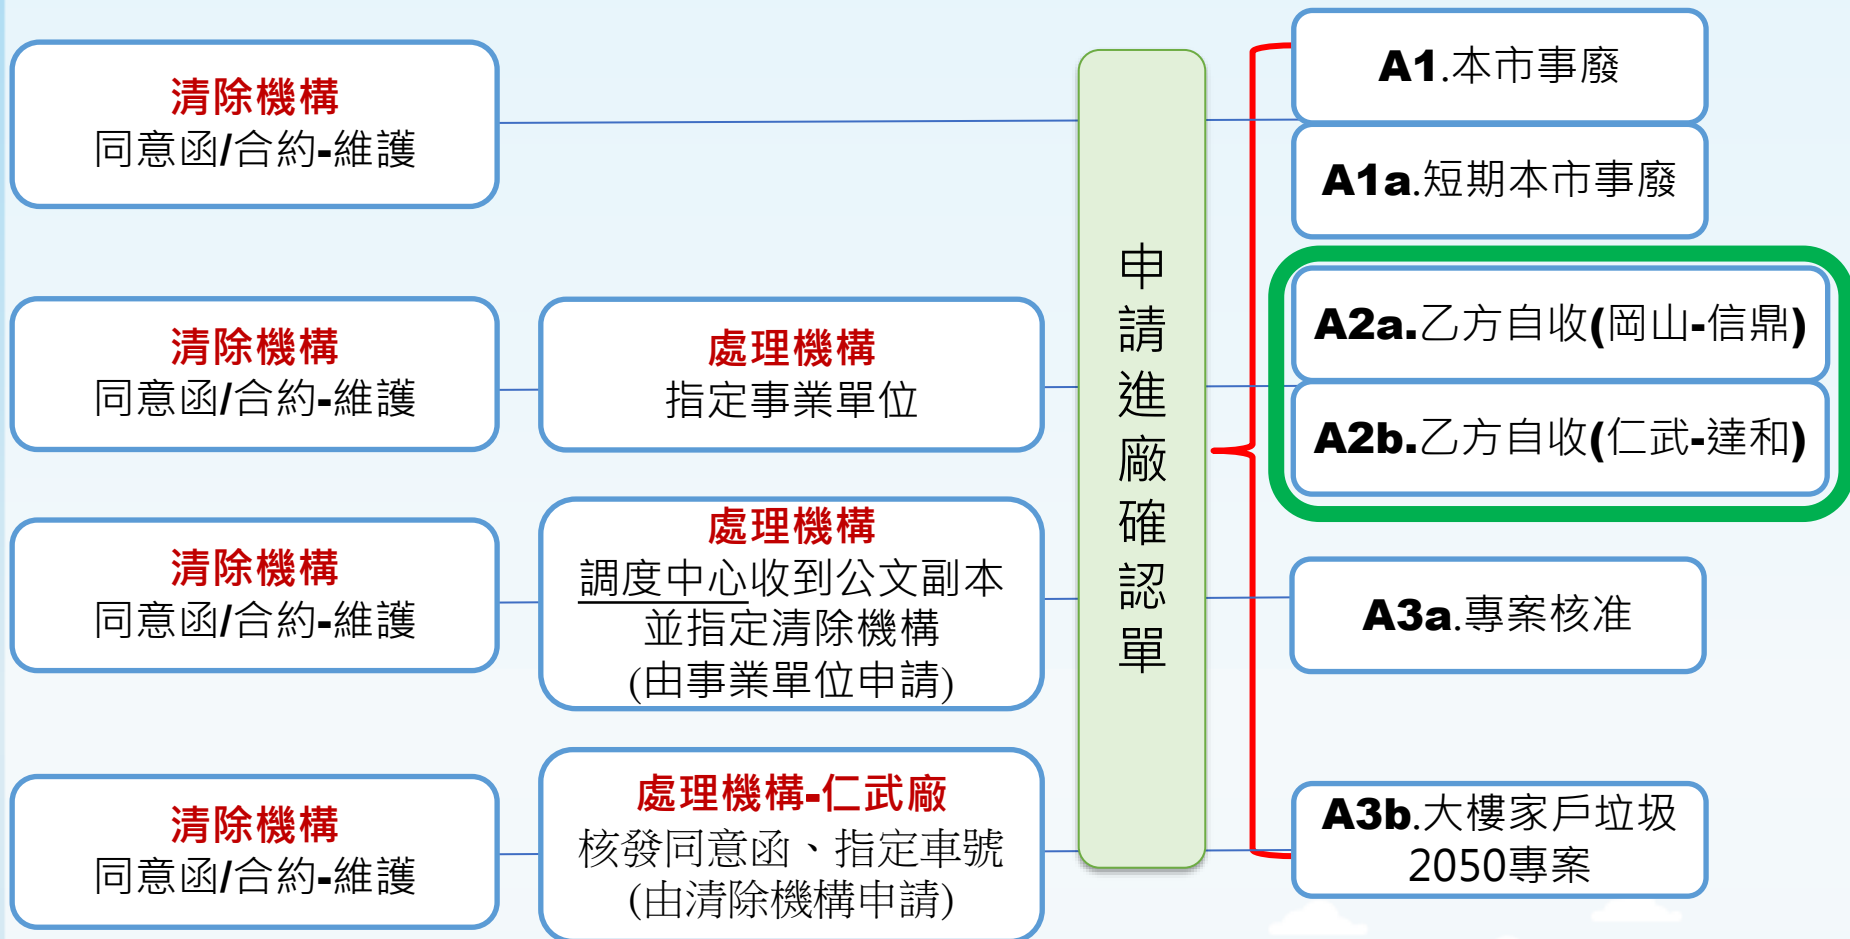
清除機構
同意函/合約-維護

清除機構
同意函/合約-維護

處理機構
指定事業單位

清除機構
同意函/合約-維護

處理機構
調度中心收到公文副本
並指定清除機構
(由事業單位申請)

清除機構
同意函/合約-維護

處理機構-仁武廠
核發同意函、指定車號
(由清除機構申請)

申請進廠確認單

A1.本市事廢

A1a.短期本市事廢

A2a.乙方自收(岡山-信鼎)

A2b.乙方自收(仁武-達和)

A3a.專案核准

A3b.大樓家戶垃圾
2050專案